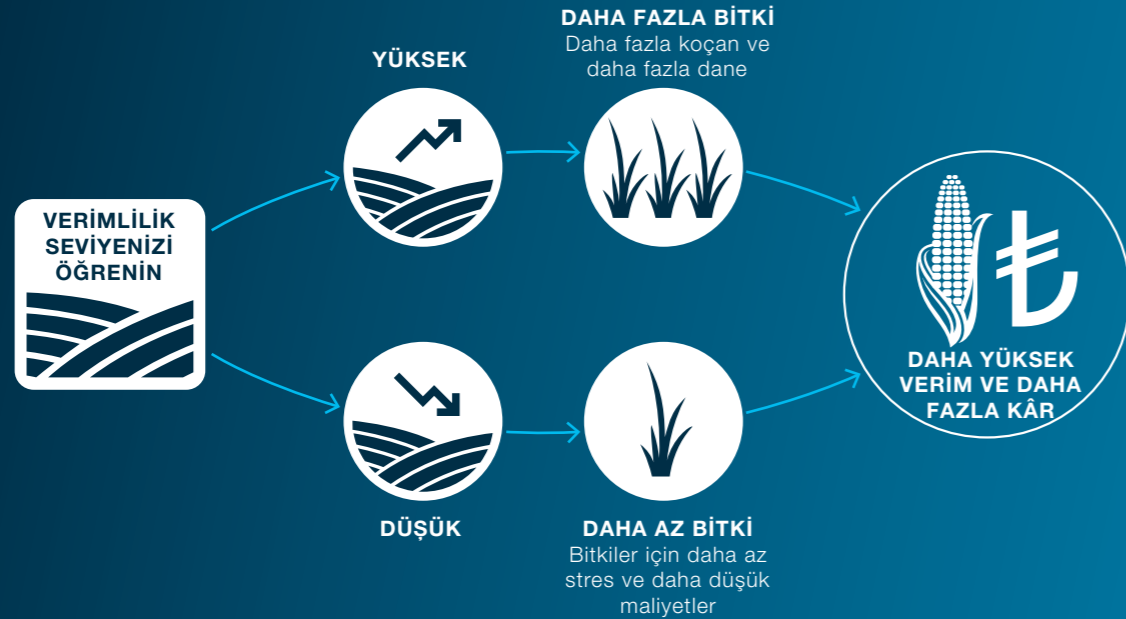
VERİMLİLİK SEVİYENİZİ ÖĞRENİN

YÜKSEK

DAHA FAZLA BİTKİ
Daha fazla koçan ve daha fazla dane

DÜŞÜK

DAHA AZ BİTKİ
Bitkiler için daha az stres ve daha düşük maliyetler

₺

DAHA YÜKSEK VERİM VE DAHA FAZLA KÂR